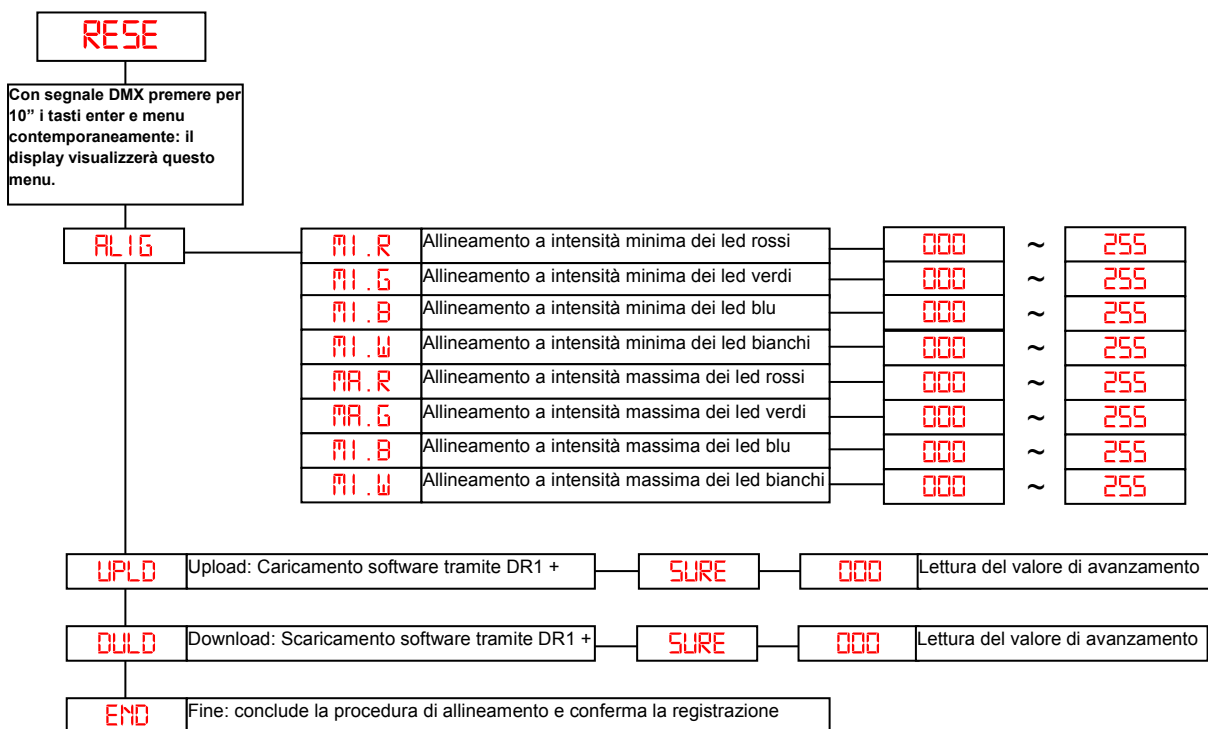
RESE

Con segnale DMX premere per 10” i tasti enter e menu contemporaneamente: il display visualizzerà questo menu.

ALIG

| | | | | |
|---|---|---|---|---|
| MI.R | Allineamento a intensità minima dei led rossi | 000 | ~ | 255 |
| MI.G | Allineamento a intensità minima dei led verdi | 000 | ~ | 255 |
| MI.B | Allineamento a intensità minima dei led blu | 000 | ~ | 255 |
| MI.W | Allineamento a intensità minima dei led bianchi | 000 | ~ | 255 |
| MA.R | Allineamento a intensità massima dei led rossi | 000 | ~ | 255 |
| MA.G | Allineamento a intensità massima dei led verdi | 000 | ~ | 255 |
| MI.B | Allineamento a intensità massima dei led blu | 000 | ~ | 255 |
| MI.W | Allineamento a intensità massima dei led bianchi | 000 | ~ | 255 |

UPLD Upload: Caricamento software tramite DR1 + SURE 000 Lettura del valore di avanzamento

DULD Download: Scaricamento software tramite DR1 + SURE 000 Lettura del valore di avanzamento

END Fine: conclude la procedura di allineamento e conferma la registrazione